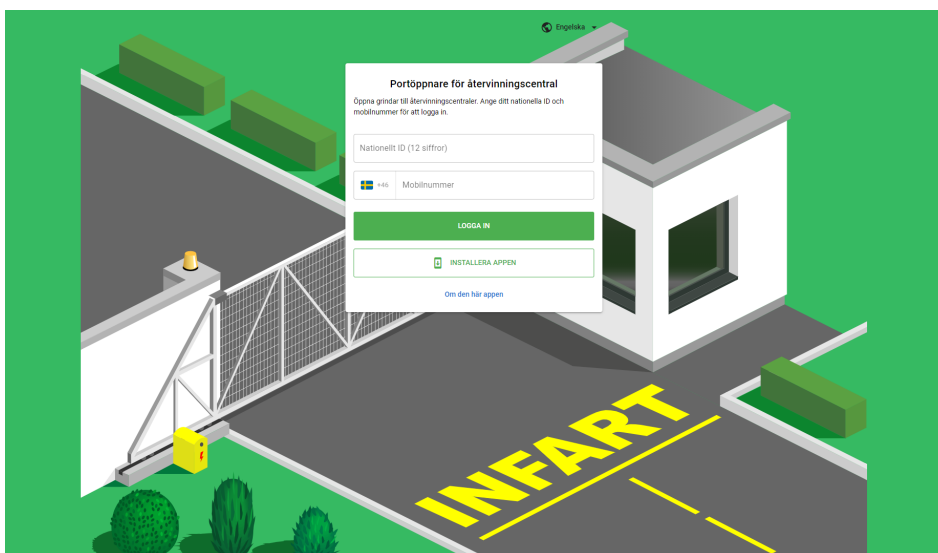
Engelska

Portöppnare för återvinningscentral

Öppna grindar till återvinningscentraler. Ange ditt nationella ID och mobilnummer för att logga in.

Nationellt ID (12 siffror)

+46 Mobilnummer

LOGGA IN

INSTALLERA APPEN

Om den här appen

INFART